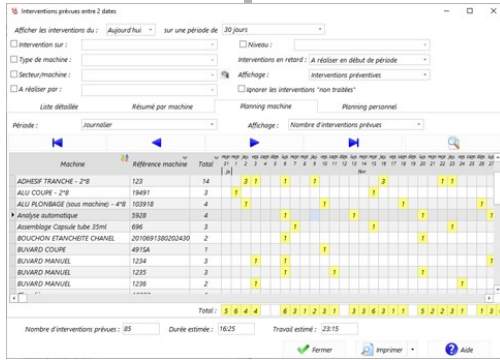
Interventions prévues entre 2 dates

Afficher les interventions du : Aujourd'hui sur une période de 30 jours

Intervention sur :
Type de machine :
Secteur/machine :
A réaliser par :

Niveau :
Interventions en retard : A réaliser en début de période
Affichage : Interventions préventives
Ignorer les interventions "non traitées"

Liste détaillée | Résumé par machine | Planning machine | Planning personnel

Période : Journalier
Affichage : Nombre d'interventions prévues

| Machine | Référence machine | Total |
|---|---|---|
| ADHESIF TRANCHE - 2*8 | 123 | 14 |
| ALU COUPE - 2*8 | 19491 | 3 |
| ALU PLONBAGE (tous machine) - 4*8 | 103918 | 4 |
| Analyse automatique | 5928 | 4 |
| Assemblage Capsule tube 35ml | 696 | 3 |
| BOUCHON ETANCHEITE CHANEL | 2010691380202430 | 2 |
| BUVARD COUPE | 4915A | 1 |
| BUVARD MANUEL | 1234 | 3 |
| BUVARD MANUEL | 1235 | 3 |
| BUVARD MANUEL | 1236 | 2 |

Total : 5 6 4 4 1 6 1 2 3 1 3 3 6 3 1 1 5 2 2 3 1 1 1

Nombre d'interventions prévues : 85
Durée estimée : 16:25
Travail estimé : 23:15

Fermer
Imprimer
Aide